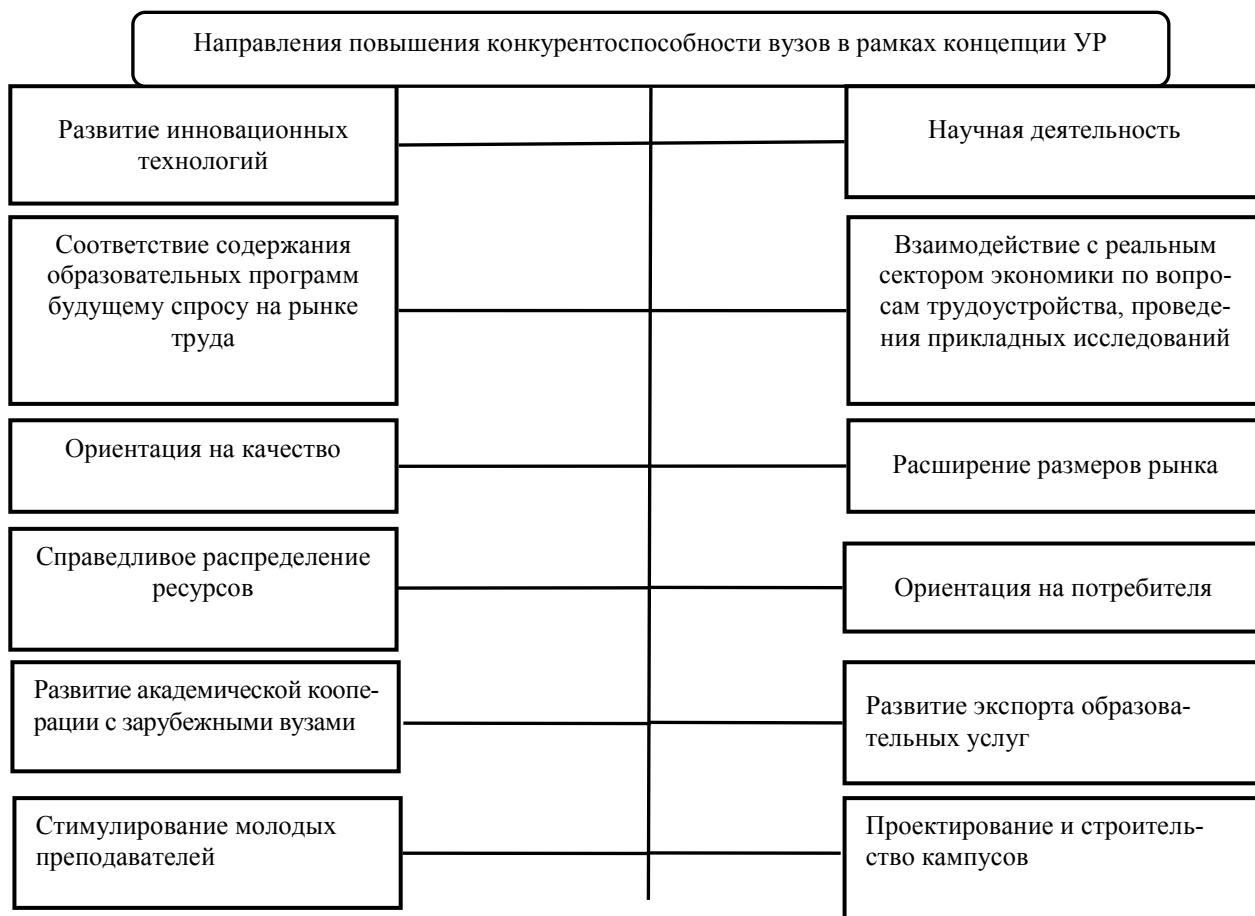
Направления повышения конкурентоспособности вузов в рамках концепции УР

Развитие инновационных технологий

Научная деятельность

Соответствие содержания образовательных программ будущему спросу на рынке труда

Взаимодействие с реальным сектором экономики по вопросам трудоустройства, проведения прикладных исследований

Ориентация на качество

Расширение размеров рынка

Справедливое распределение ресурсов

Ориентация на потребителя

Развитие академической кооперации с зарубежными вузами

Развитие экспорта образовательных услуг

Стимулирование молодых преподавателей

Проектирование и строительство кампусов